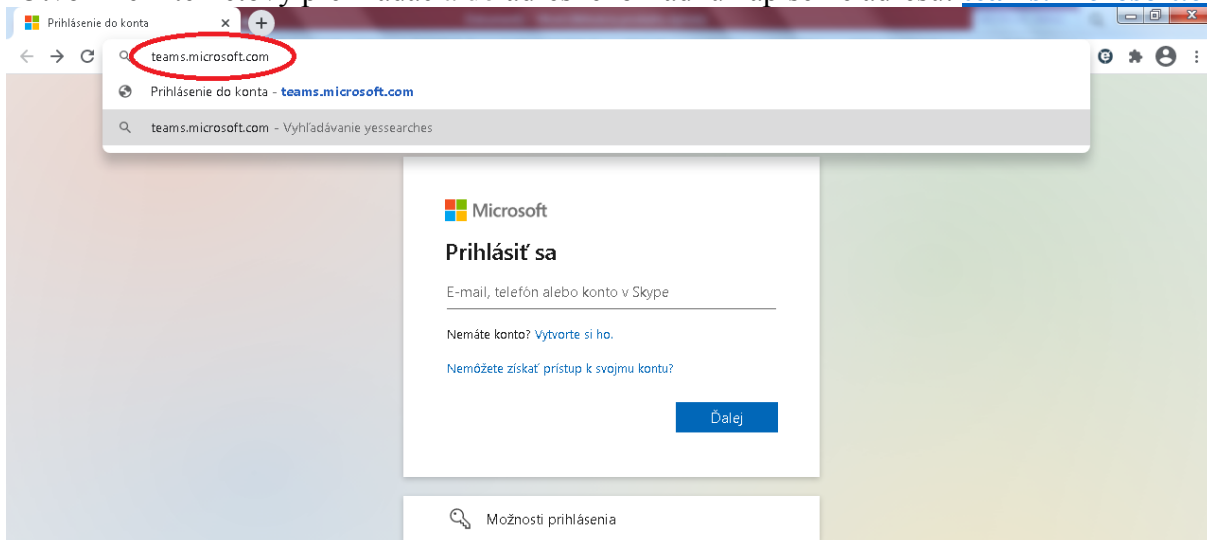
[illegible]

Prihlásenie do konta

teams.microsoft.com

Prihlásenie do konta - teams.microsoft.com

teams.microsoft.com - Vyhľadávanie yessearches

Microsoft

Prihlásiť sa

E-mail, telefón alebo konto v Skype

Nemáte konto? Vytvorte si ho.

Nemôžete získať prístup k svojmu kontu?

Ďalej

Možnosti prihlásenia